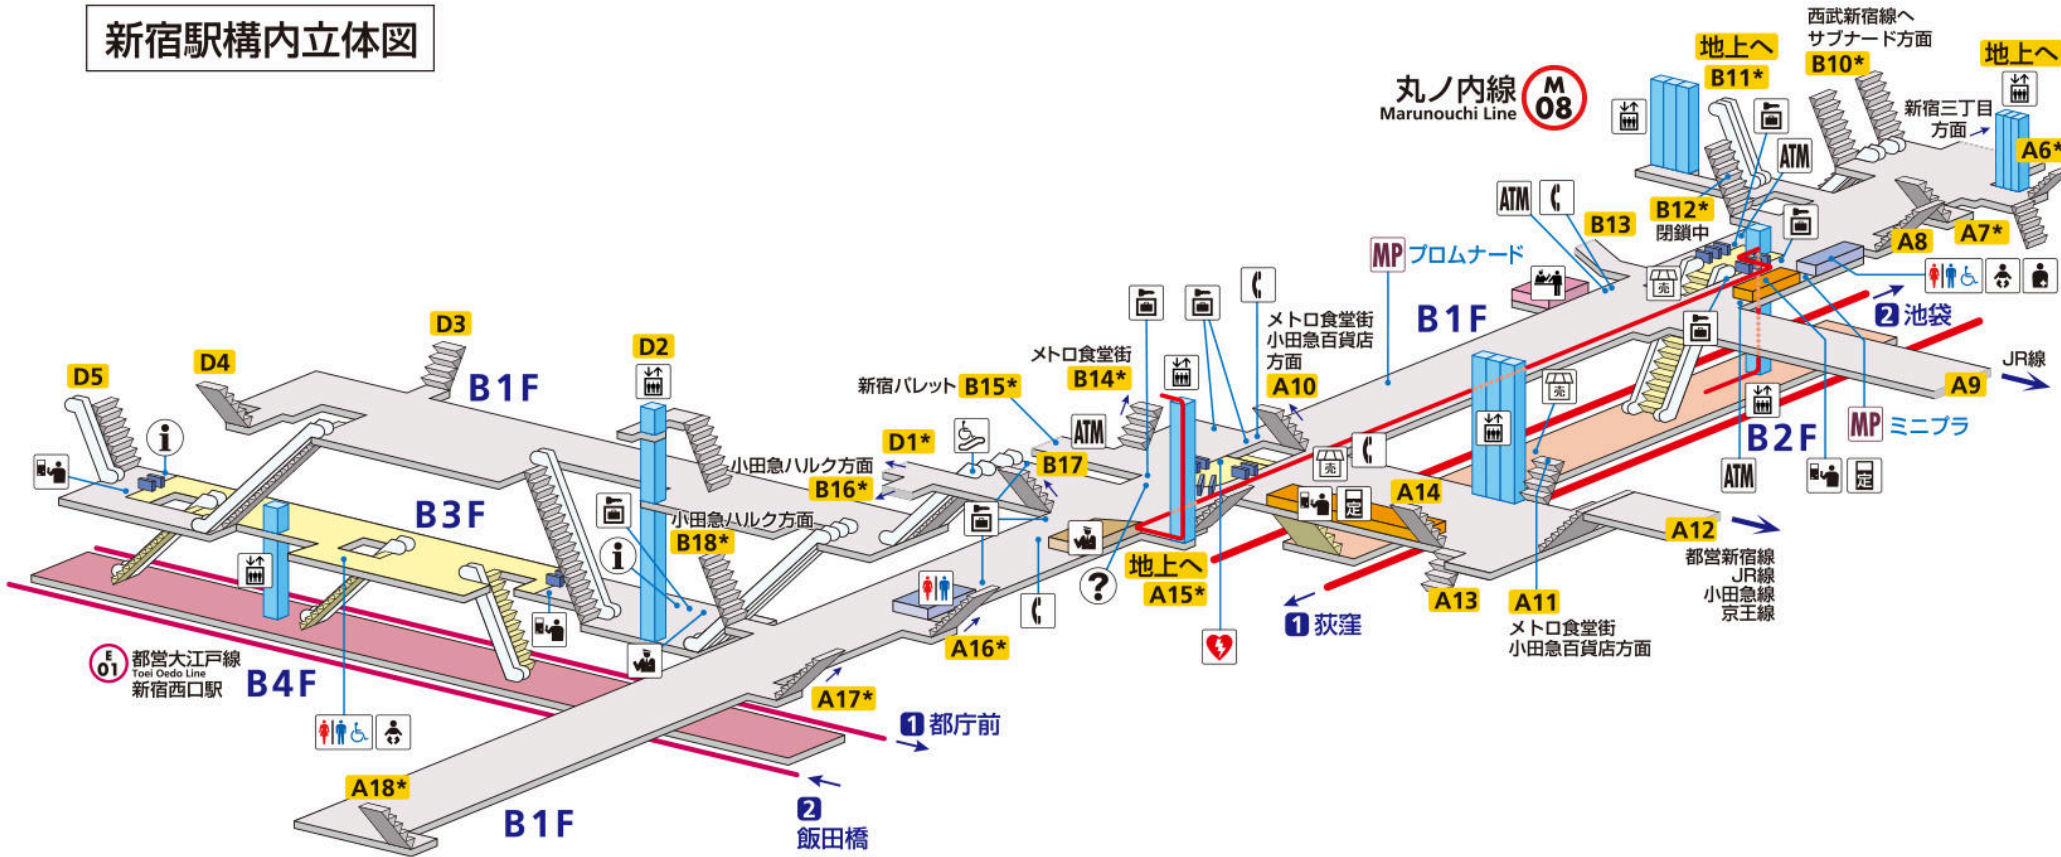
新宿駅構内立体図

丸ノ内線 Marunouchi Line M 08

地上へ B11*
西武新宿線へ サブナード方面 B10*
地上へ
新宿三丁目方面
A6*
ATM
B12* 閉鎖中
B13
ATM
A8
A7*
MP プロムナード
2 池袋
B1F
JR線
A9
メトロ食堂街 小田急百貨店方面
A10
B2F
MP ミニプラ
ATM
メトロ食堂街 B14*
新宿パレット B15*
ATM
D1*
B17
小田急ハルク方面 B16*
小田急ハルク方面 B18*
A14
A12
都営新宿線 JR線 小田急線 京王線
地上へ A15*
1 荻窪
A13
A11 メトロ食堂街 小田急百貨店方面
A16*
D3
D4
D5
B1F
D2
B3F
E 01 都営大江戸線 Toei Oedo Line 新宿西口駅
B4F
A17*
1 都庁前
A18*
B1F
2 飯田橋